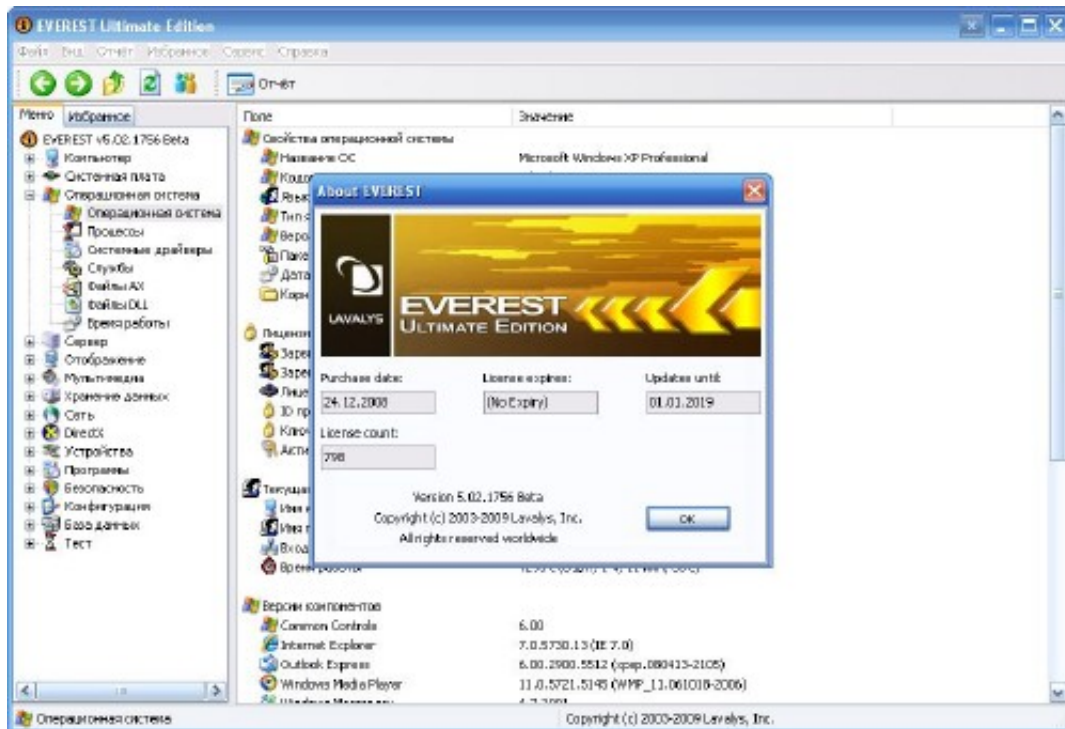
EVEREST Ultimate Edition

Файл Вид Отчёт Избранное Сервис Справка

Отчёт

Меню Избранное

EVEREST v5.02.1756 Beta
Компьютер
Системная плата
Операционная система
Операционная система
Процессы
Системные драйверы
Службы
Файлы AX
Файлы DLL
Время работы
Сервер
Отображение
Мультимедиа
Хранение данных
Сеть
DirectX
Устройства
Программы
Безопасность
Конфигурация
База данных
Тест

Поле | Значение

Свойства операционной системы
Название ОС | Microsoft Windows XP Professional
Кодо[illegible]
Язык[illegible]
Тип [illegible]
Верс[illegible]
Паке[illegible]
Дата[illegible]
Корн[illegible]

Лицензи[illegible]
Зарег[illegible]
Зарег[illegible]
Лице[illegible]
ID пр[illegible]
Ключ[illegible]
Акти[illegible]

Текущи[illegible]
Имя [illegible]
Имя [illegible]
Вход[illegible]
Время работы | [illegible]

Версии компонентов
Common Controls | 6.00
Internet Explorer | 7.0.5730.13 (IE 7.0)
Outlook Express | 6.00.2900.5512 (xpsp.080413-2105)
Windows Media Player | 11.0.5721.5145 (WMP_11.061018-2006)
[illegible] | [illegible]

About EVEREST

LAVALYS
EVEREST
ULTIMATE EDITION

Purchase date:
24.12.2008
License expires:
(No Expiry)
Updates until:
01.01.2019
License count:
798

Version 5.02.1756 Beta
Copyright (c) 2003-2009 Lavalys, Inc.
All rights reserved worldwide

OK

Операционная система
Copyright (c) 2003-2009 Lavalys, Inc.